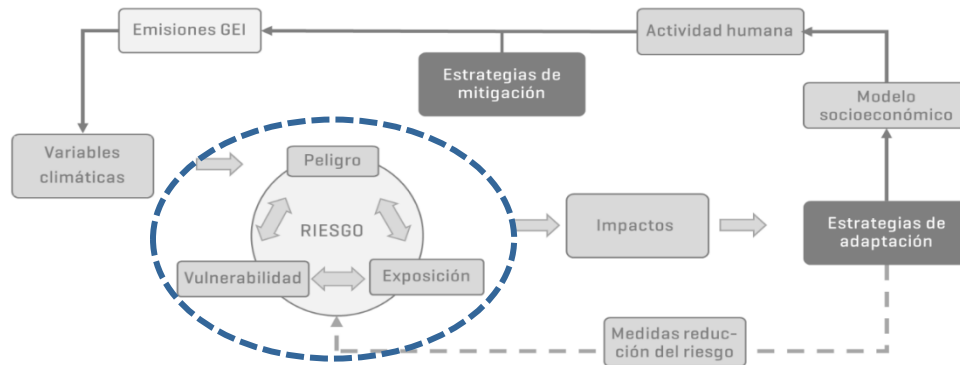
Emisiones GEI

Actividad humana

Estrategias de mitigación

Modelo socioeconómico

Variables climáticas

Peligro

RIESGO

Vulnerabilidad

Exposición

Impactos

Estrategias de adaptación

Medidas reducción del riesgo